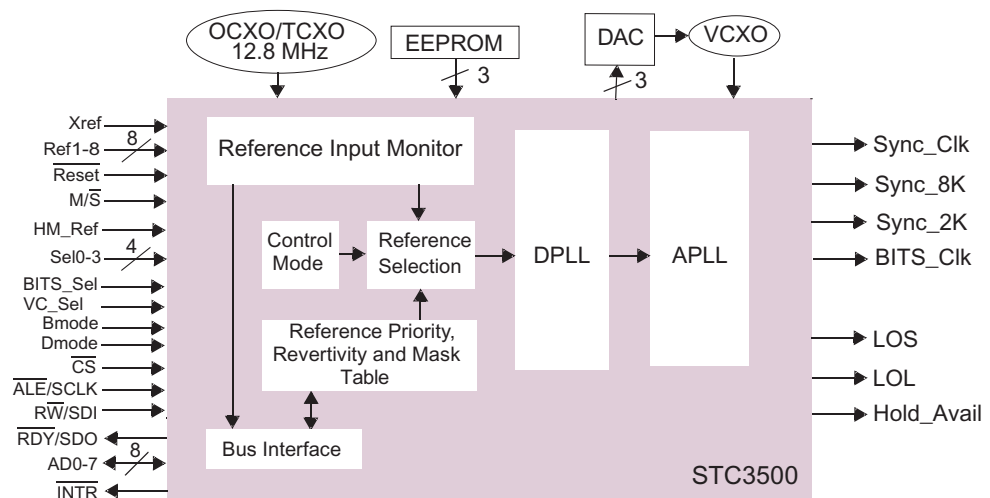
OCXO/TCXO
12.8 MHz

EEPROM

3

DAC

VCXO

3

Xref

8

Ref1-8

$\overline{\text{Reset}}$

M/$\overline{\text{S}}$

HM_Ref

4

Sel0-3

BITS_Sel

VC_Sel

Bmode

Dmode

$\overline{\text{CS}}$

$\overline{\text{ALE}}$/SCLK

R$\overline{\text{W}}$/SDI

$\overline{\text{RDY}}$/SDO

8

AD0-7

$\overline{\text{INTR}}$

Reference Input Monitor

Control Mode

Reference Selection

Reference Priority, Revertivity and Mask Table

Bus Interface

DPLL

APLL

Sync_Clk

Sync_8K

Sync_2K

BITS_Clk

LOS

LOL

Hold_Avail

STC3500